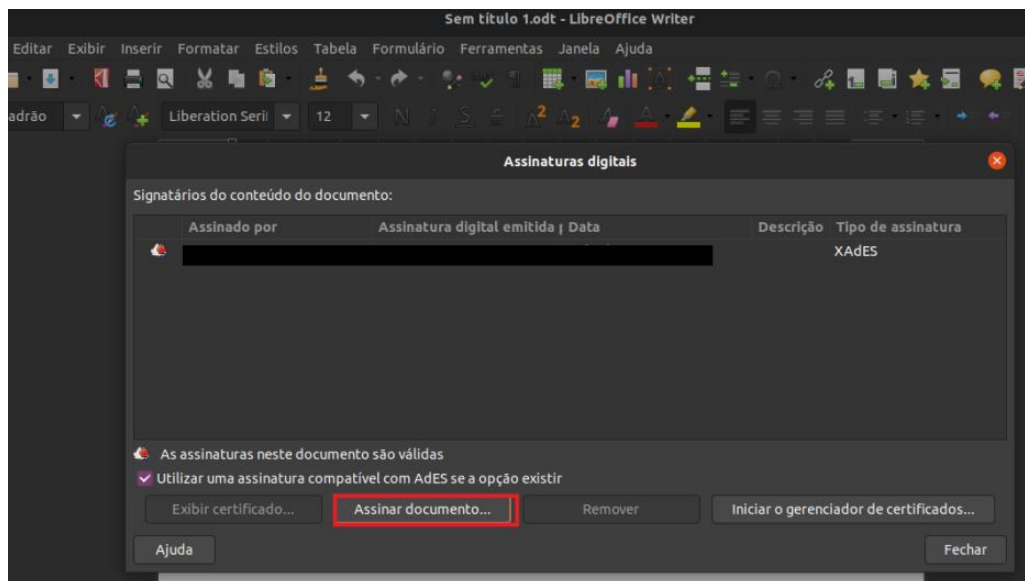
Sem título 1.odt - LibreOffice Writer

Editar Exibir Inserir Formatar Estilos Tabela Formulário Ferramentas Janela Ajuda

adrão Liberation Seri 12

Assinaturas digitais

Signatários do conteúdo do documento:

| | Assinado por | Assinatura digital emitida ( Data | Descrição | Tipo de assinatura |
|---|---|---|---|---|
| | | | | XAdES |

As assinaturas neste documento são válidas

Utilizar uma assinatura compatível com AdES se a opção existir

Exibir certificado... Assinar documento... Remover Iniciar o gerenciador de certificados...

Ajuda Fechar